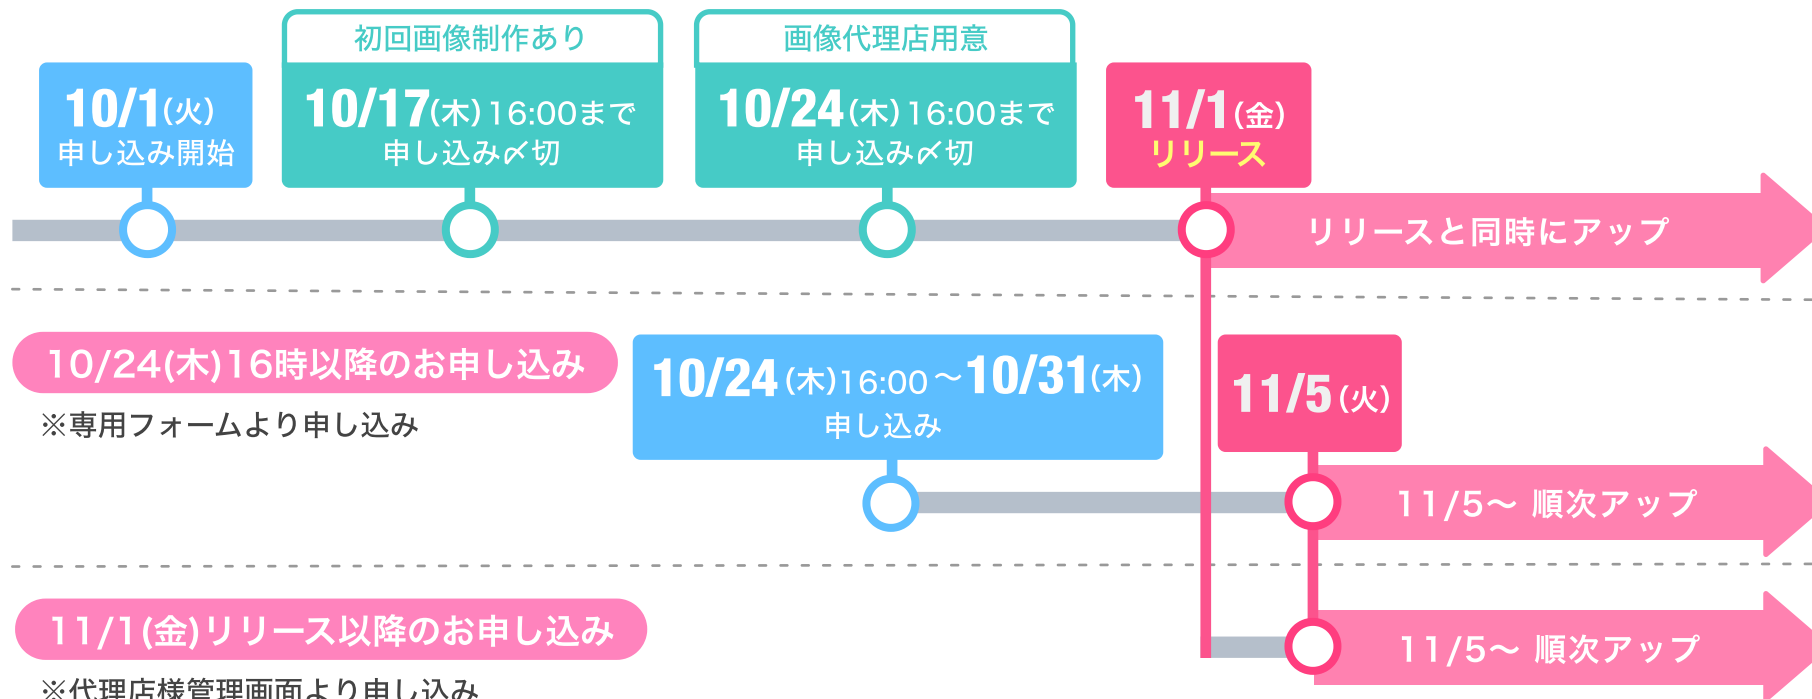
10/1(火)
申し込み開始

初回画像制作あり
10/17(木) 16:00まで
申し込み〆切

画像代理店用意
10/24(木) 16:00まで
申し込み〆切

11/1(金)
リリース

リリースと同時にアップ

10/24(木)16時以降のお申し込み
※専用フォームより申し込み

10/24(木)16:00～10/31(木)
申し込み

11/5(火)

11/5～ 順次アップ

11/1(金)リリース以降のお申し込み
※代理店様管理画面より申し込み

11/5～ 順次アップ